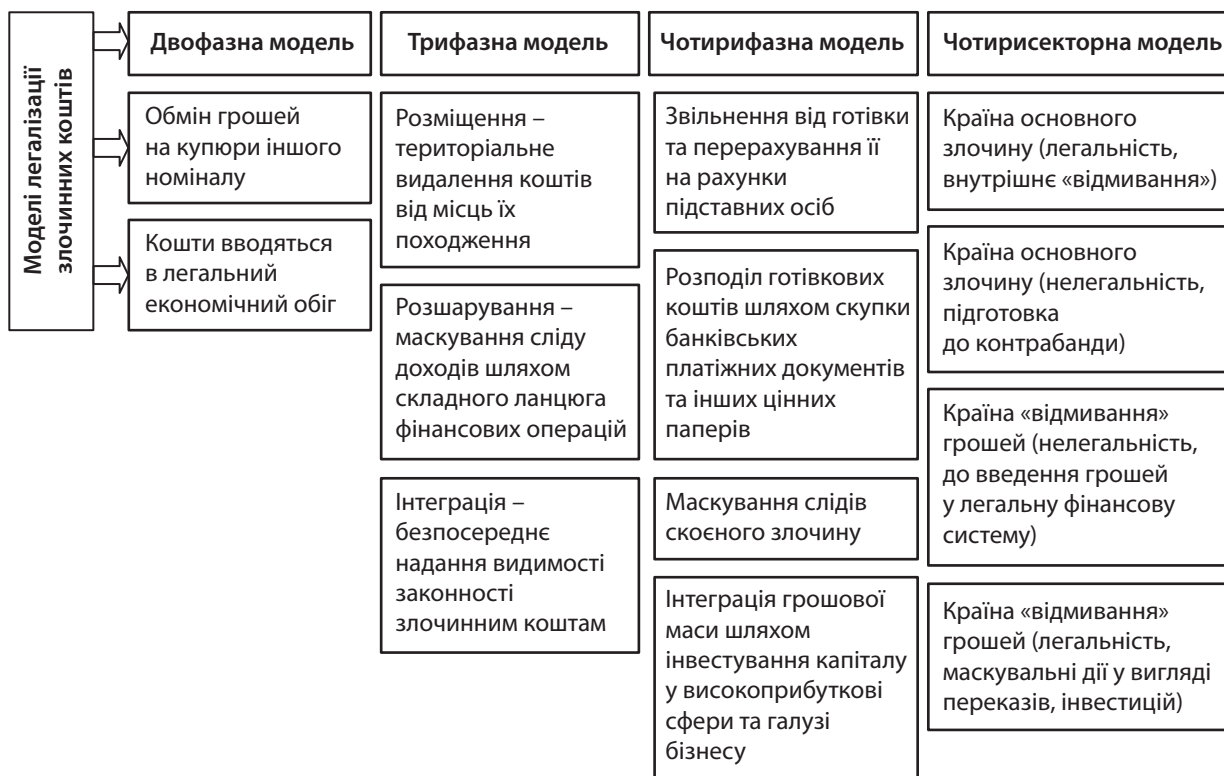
Моделі легалізації злочинних коштів

Двофазна модель

Обмін грошей на купюри іншого номіналу

Кошти вводяться в легальний економічний обіг

Трифазна модель

Розміщення – територіальне видалення коштів від місць їх походження

Розшарування – маскування сліду доходів шляхом складного ланцюга фінансових операцій

Інтеграція – безпосереднє надання видимості законності злочинним коштам

Чотирифазна модель

Звільнення від готівки та перерахування її на рахунки підставних осіб

Розподіл готівкових коштів шляхом скупки банківських платіжних документів та інших цінних паперів

Маскування слідів скоєного злочину

Інтеграція грошової маси шляхом інвестування капіталу у високоприбуткові сфери та галузі бізнесу

Чотирисекторна модель

Країна основного злочину (легальність, внутрішнє «відмивання»)

Країна основного злочину (нелегальність, підготовка до контрабанди)

Країна «відмивання» грошей (нелегальність, до введення грошей у легальну фінансову систему)

Країна «відмивання» грошей (легальність, маскувальні дії у вигляді переказів, інвестицій)